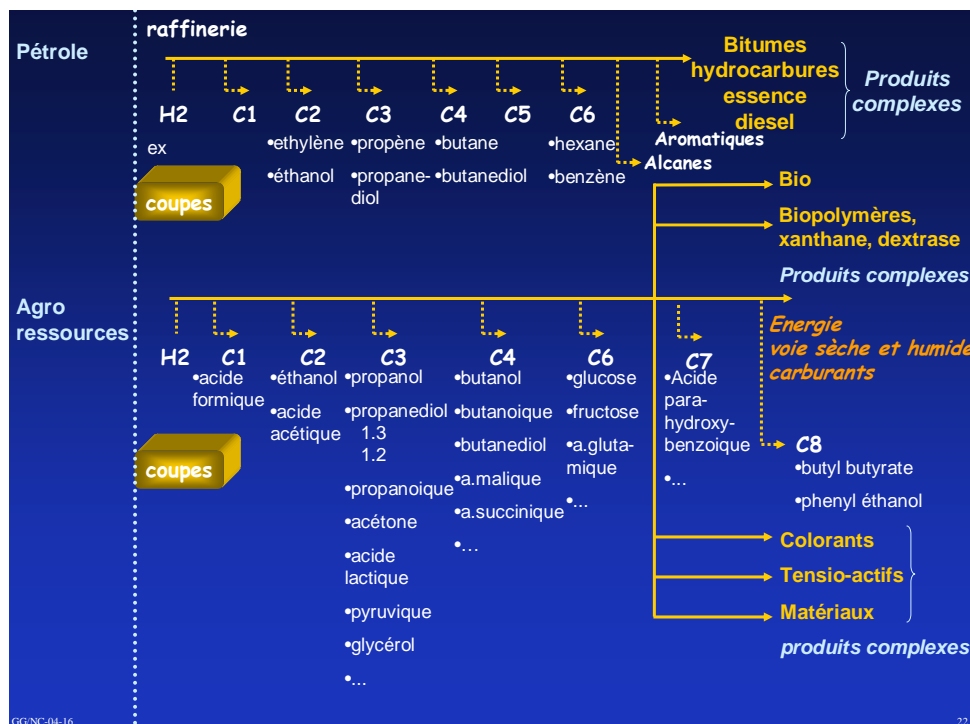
Pétrole

raffinerie

Bitumes
hydrocarbures
essence
diesel

Produits complexes

H2
ex

C1

C2
•ethylène
•éthanol

C3
•propène
•propanediol

C4
•butane
•butanediol

C5

C6
•hexane
•benzène

Aromatiques
Alcanes

coupes

Bio

Biopolymères, xanthane, dextrase

Produits complexes

Agro ressources

H2

C1
•acide formique

C2
•éthanol
•acide acétique

C3
•propanol
•propanediol 1.3 1.2
•propanoique
•acétone
•acide lactique
•pyruvique
•glycérol
•...

C4
•butanol
•butanoique
•butanediol
•a.malique
•a.succinique
•...

C6
•glucose
•fructose
•a.glutamique
•...

C7
•Acide para-hydroxy-benzoique
•...

Energie
voie sèche et humide
carburants

C8
•butyl butyrate
•phenyl éthanol

coupes

Colorants
Tensio-actifs
Matériaux

produits complexes

GG/NC-04-16

22